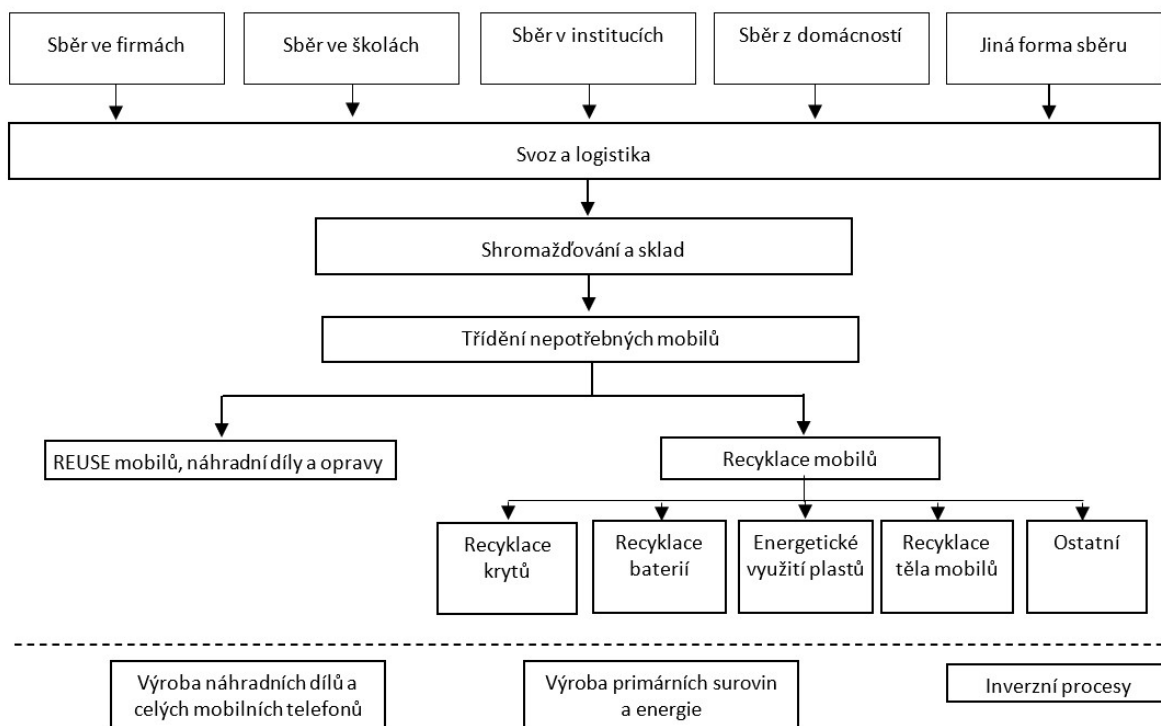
Sběr ve firmách

Sběr ve školách

Sběr v institucích

Sběr z domácností

Jiná forma sběru

Svoz a logistika

Shromažďování a sklad

Třídění nepotřebných mobilů

REUSE mobilů, náhradní díly a opravy

Recyklace mobilů

Recyklace krytů

Recyklace baterií

Energetické využití plastů

Recyklace těla mobilů

Ostatní

Výroba náhradních dílů a celých mobilních telefonů

Výroba primárních surovin a energie

Inverzní procesy